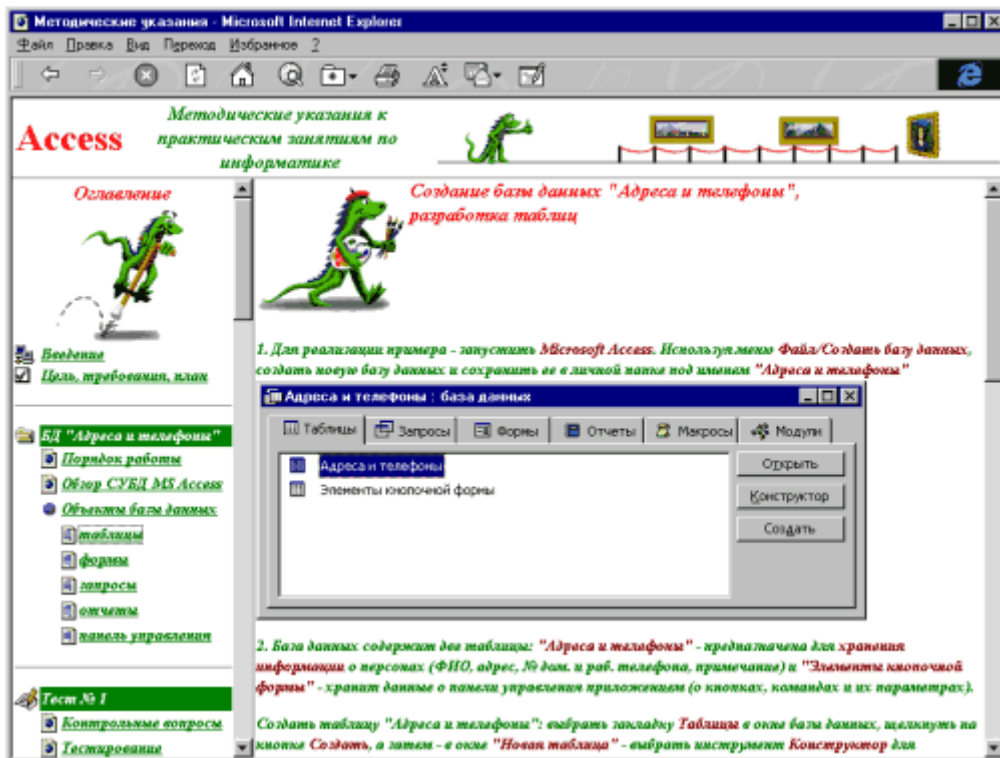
Методические указания - Microsoft Internet Explorer

Файл Правка Вид Переход Избранное ?

Access

Методические указания к практическим занятиям по информатике

Оглавление

Введение

Цель, требования, план

БД "Адреса и телефоны"

Порядок работы

Обзор СУБД MS Access

Объекты базы данных

таблицы

формы

запросы

отчеты

панель управления

Тест № 1

Контрольные вопросы

Тестирование

Создание базы данных "Адреса и телефоны", разработка таблиц

1. Для реализации примера - запустить Microsoft Access. Используя меню Файл/Создать базу данных, создать новую базу данных и сохранить ее в личной папке под именем "Адреса и телефоны"

Адреса и телефоны : база данных

Таблицы | Запросы | Формы | Отчеты | Макросы | Модули

Адреса и телефоны

Элементы кнопочной формы

Открыть

Конструктор

Создать

2. База данных содержит две таблицы: "Адреса и телефоны" - предназначена для хранения информации о персонах (ФИО, адрес, № дом. и раб. телефона, примечание) и "Элементы кнопочной формы" - хранит данные о панели управления приложением (о кнопках, командах и их параметрах).

Создать таблицу "Адреса и телефоны": выбрать закладку Таблицы в окне базы данных, щелкнуть на кнопке Создать, а затем - в окне "Новая таблица" - выбрать инструмент Конструктор для